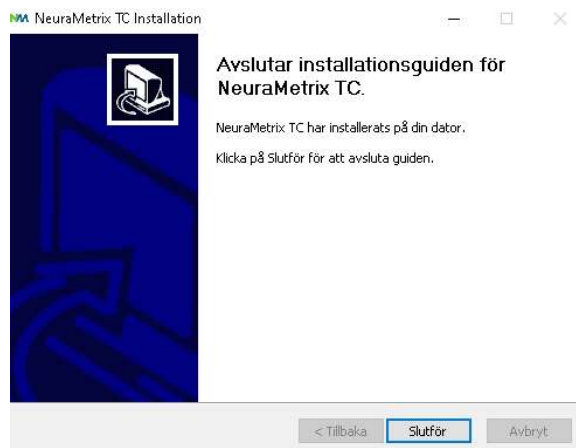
NM NeuraMetrix TC Installation

Avslutar installationsguiden för NeuraMetrix TC.

NeuraMetrix TC har installerats på din dator.

Klicka på Slutför för att avsluta guiden.

< Tillbaka | Slutför | Avbryt